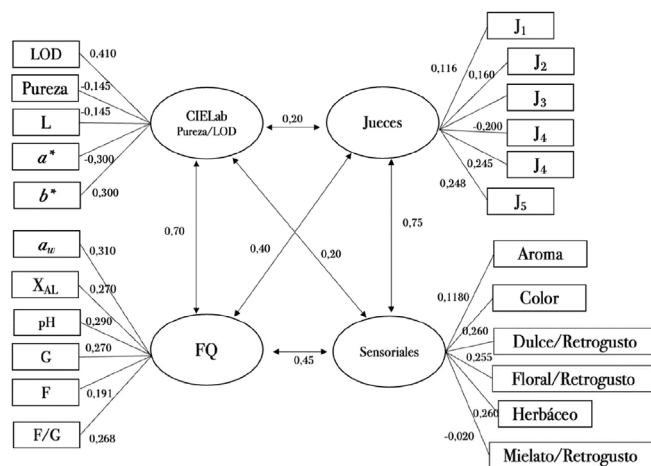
LOD
0,410
Pureza
-0,145
L
-0,145
$a^*$
-0,300
$b^*$
0,300

CIELab
Pureza/LOD

0,20

Jueces

$J_1$
0,116
$J_2$
0,160
$J_3$
$J_4$
-0,200
$J_4$
0,245
0,248
$J_5$

0,70
0,40
0,20
0,75

$a_w$
0,310
$X_{AL}$
0,270
pH
0,290
G
0,270
F
0,191
F/G
0,268

FQ
0,45
Sensoriales

Aroma
0,1180
Color
0,260
Dulce/Retrogusto
0,255
Floral/Retrogusto
0,260
Herbáceo
-0,020
Mielato/Retrogusto